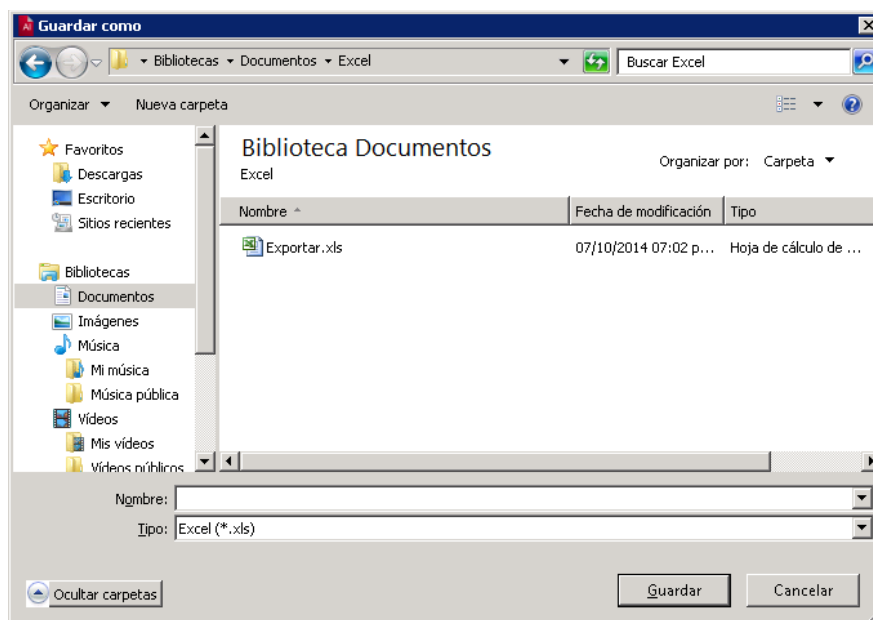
Guardar como

Bibliotecas ▸ Documentos ▸ Excel

Buscar Excel

Organizar ▾ Nueva carpeta

Favoritos
Descargas
Escritorio
Sitios recientes

Bibliotecas
Documentos
Imágenes
Música
Mi música
Música pública
Vídeos
Mis vídeos
Vídeos públicos

Biblioteca Documentos
Excel

Organizar por: Carpeta ▾

| Nombre | Fecha de modificación | Tipo |
|---|---|---|
| Exportar.xls | 07/10/2014 07:02 p... | Hoja de cálculo de ... |

Nombre:
Tipo: Excel (*.xls)

Ocultar carpetas

Guardar
Cancelar